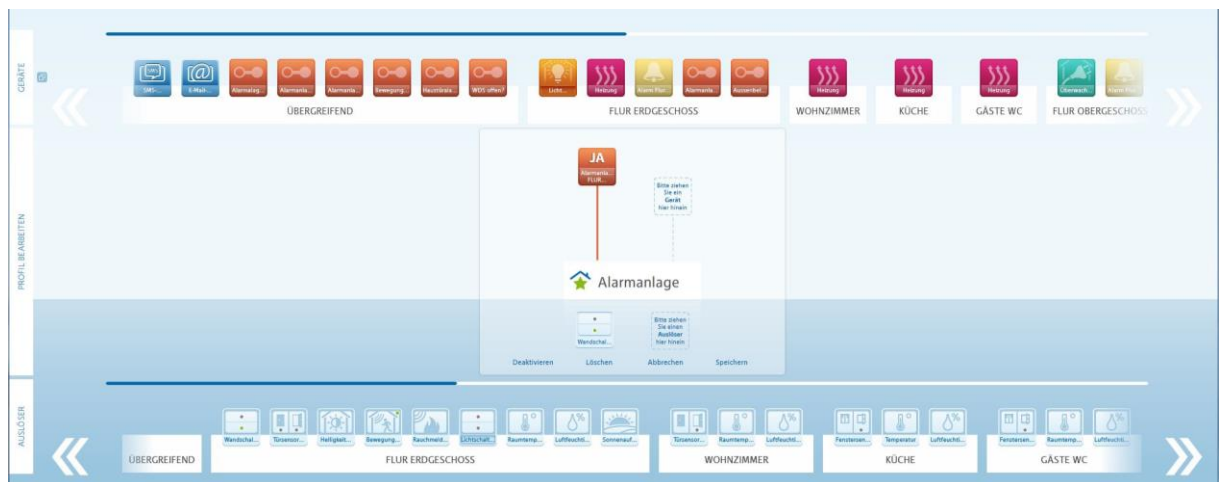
GERÄTE

SMS... | E-Mail... | Alarmalag... | Alarmanla... | Alarmanla... | Bewegung... | Haustürala... | WDS offen?
ÜBERGREIFEND

Licht... | Heizung | Alarm Flur... | Alarmanla... | Aussenbel...
FLUR ERDGESCHOSS

Heizung
WOHNZIMMER

Heizung
KÜCHE

Heizung
GÄSTE WC

Überwach... | Alarm Flur...
FLUR OBERGESCHOSS

PROFIL BEARBEITEN

JA
Alarmanla... FLUR...

Bitte ziehen Sie ein Gerät hier hinein

Alarmanlage

Wandschal...

Bitte ziehen Sie einen Auslöser hier hinein

Deaktivieren | Löschen | Abbrechen | Speichern

AUSLÖSER

ÜBERGREIFEND

Wandschal... | Türsensor... | Helligkeit... | Bewegung... | Rauchmeld... | Lichtschalt... | Raumtemp... | Luftfeucht... | Sonnenauf...
FLUR ERDGESCHOSS

Türsensor... | Raumtemp... | Luftfeucht...
WOHNZIMMER

Fenstersen... | Temperatur | Luftfeucht...
KÜCHE

Fenstersen... | Raumtemp... | Luftfeucht...
GÄSTE WC